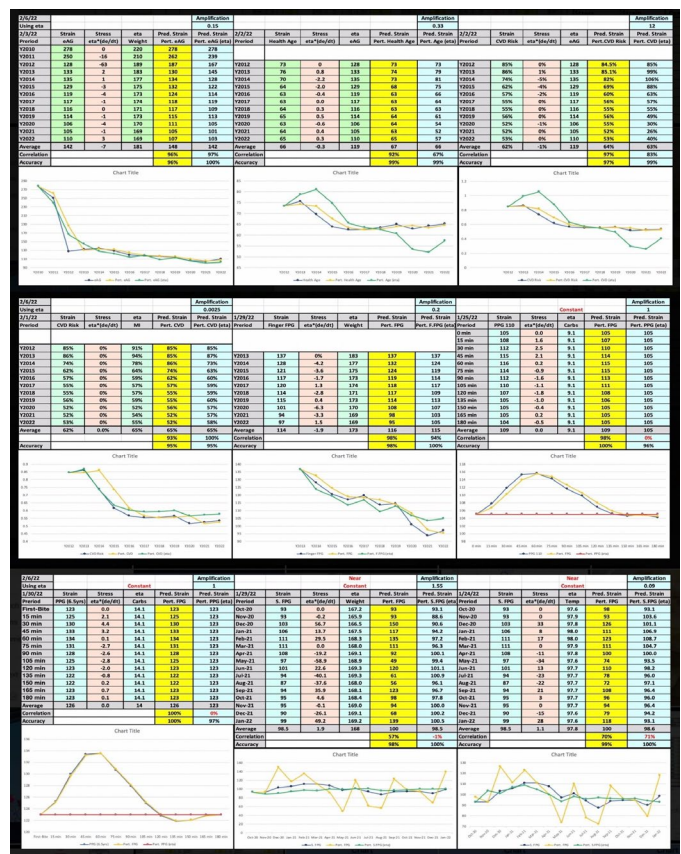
2/6/22 Amplification
Using eta 0.15
2/2/22 Strain Stress eta Pred. Strain Pred. Strain
Preiod eAG eta*(de/dt) Weight Pert. eAG Pert. eAG (eta)

| Preiod | eAG | eta*(de/dt) | Weight | Pert. eAG | Pert. eAG (eta) |
|---|---|---|---|---|---|
| Y2010 | 278 | 0 | 220 | 278 | 278 |
| Y2011 | 250 | -16 | 210 | 262 | 239 |
| Y2012 | 128 | -63 | 189 | 187 | 167 |
| Y2013 | 133 | 2 | 183 | 130 | 145 |
| Y2014 | 135 | 1 | 177 | 134 | 128 |
| Y2015 | 129 | -3 | 175 | 132 | 122 |
| Y2016 | 119 | -4 | 173 | 124 | 114 |
| Y2017 | 117 | -1 | 174 | 118 | 119 |
| Y2018 | 116 | 0 | 171 | 117 | 116 |
| Y2019 | 114 | -1 | 173 | 115 | 113 |
| Y2020 | 106 | -4 | 170 | 111 | 105 |
| Y2021 | 105 | -1 | 169 | 105 | 101 |
| Y2022 | 110 | 3 | 169 | 107 | 110 |
| Average | 142 | -7 | 181 | 148 | 142 |
| Correlation | | | | 96% | 97% |
| Accuracy | | | | 96% | 100% |

Chart Title

Amplification 0.33

| 2/2/22 | Strain Health Age | Stress eta*(de/dt) | eta eAG | Pred. Strain Pert. Health Age | Pred. Strain Pert. Age (eta) |
|---|---|---|---|---|---|
| Y2012 | 73 | 0 | 128 | 73 | 73 |
| Y2013 | 76 | 0.8 | 133 | 74 | 79 |
| Y2014 | 70 | -2.2 | 135 | 73 | 81 |
| Y2015 | 64 | -2.0 | 129 | 68 | 75 |
| Y2016 | 63 | -0.4 | 119 | 63 | 64 |
| Y2017 | 63 | 0.0 | 117 | 63 | 64 |
| Y2018 | 64 | 0.3 | 116 | 63 | 63 |
| Y2019 | 65 | 0.5 | 114 | 64 | 61 |
| Y2020 | 63 | -0.6 | 106 | 64 | 54 |
| Y2021 | 64 | 0.4 | 105 | 63 | 52 |
| Y2022 | 65 | 0.3 | 110 | 65 | 57 |
| Average | 66 | -0.3 | 119 | 67 | 66 |
| Correlation | | | | 93% | 67% |
| Accuracy | | | | 99% | 99% |

Chart Title

Amplification 12

| 2/2/22 | Strain CVD Risk | Stress eta*(de/dt) | eta eAG | Pred. Strain Pert. CVD Risk | Pred. Strain Pert. CVD (eta) |
|---|---|---|---|---|---|
| Y2012 | 85% | 0% | 128 | 84.5% | 85% |
| Y2013 | 86% | 1% | 133 | 85.1% | 99% |
| Y2014 | 74% | -5% | 135 | 82% | 106% |
| Y2015 | 62% | -4% | 129 | 69% | 88% |
| Y2016 | 57% | -2% | 119 | 60% | 63% |
| Y2017 | 55% | 0% | 117 | 56% | 57% |
| Y2018 | 55% | 0% | 116 | 55% | 55% |
| Y2019 | 56% | 0% | 114 | 56% | 49% |
| Y2020 | 52% | -1% | 106 | 55% | 30% |
| Y2021 | 52% | 0% | 105 | 52% | 26% |
| Y2022 | 53% | 0% | 110 | 53% | 40% |
| Average | 62% | -1% | 119 | 64% | 63% |
| Correlation | | | | 97% | 83% |
| Accuracy | | | | 97% | 99% |

Chart Title

2/6/22 Amplification
Using eta 0.0025

| 2/1/22 | Strain CVD Risk | Stress eta*(de/dt) | eta MI | Pred. Strain Pert. CVD | Pred. Strain Pert. CVD (eta) |
|---|---|---|---|---|---|
| Y2012 | 85% | 0% | 91% | 85% | 85% |
| Y2013 | 86% | 0% | 94% | 85% | 87% |
| Y2014 | 74% | 0% | 78% | 86% | 73% |
| Y2015 | 62% | 0% | 64% | 74% | 63% |
| Y2016 | 57% | 0% | 59% | 62% | 60% |
| Y2017 | 55% | 0% | 57% | 57% | 59% |
| Y2018 | 55% | 0% | 57% | 55% | 59% |
| Y2019 | 56% | 0% | 57% | 55% | 59% |
| Y2020 | 52% | 0% | 56% | 56% | 57% |
| Y2021 | 52% | 0% | 54% | 52% | 57% |
| Y2022 | 53% | 0% | 55% | 52% | 58% |
| Average | 62% | 0.0% | 65% | 65% | 65% |
| | | | | 93% | 100% |
| Accuracy | | | | 95% | 95% |

Chart Title

Amplification 0.2

| 1/29/22 | Strain Finger FPG | Stress eta*(de/dt) | eta Weight | Pred. Strain Pert. FPG | Pred. Strain Pert. F.FPG (eta) |
|---|---|---|---|---|---|
| Y2013 | 137 | 0% | 183 | 137 | 137 |
| Y2014 | 126 | -4.2 | 177 | 132 | 124 |
| Y2015 | 121 | -3.6 | 175 | 124 | 119 |
| Y2016 | 120 | -1.7 | 173 | 119 | 114 |
| Y2017 | 120 | 1.3 | 174 | 118 | 117 |
| Y2018 | 114 | -2.8 | 171 | 117 | 109 |
| Y2019 | 115 | 0.4 | 173 | 113 | 115 |
| Y2020 | 101 | -6.3 | 170 | 108 | 107 |
| Y2021 | 94 | -3.3 | 169 | 98 | 103 |
| Y2022 | 97 | 1.5 | 169 | 95 | 105 |
| Average | 114 | -1.9 | 173 | 116 | 115 |
| Correlation | | | | 98% | 94% |
| Accuracy | | | | 98% | 100% |

Chart Title

Constant Amplification 1

| 1/25/22 | Strain PPG 110 | Stress eta*(de/dt) | eta Carbs | Pred. Strain Pert. FPG | Pred. Strain Pert. PPG (eta) |
|---|---|---|---|---|---|
| 0 min | 105 | 0.0 | 9.1 | 105 | 105 |
| 15 min | 108 | 1.6 | 9.1 | 107 | 105 |
| 30 min | 112 | 2.5 | 9.1 | 110 | 105 |
| 45 min | 115 | 2.1 | 9.1 | 114 | 105 |
| 60 min | 116 | 0.3 | 9.1 | 115 | 105 |
| 75 min | 114 | -0.9 | 9.1 | 115 | 105 |
| 90 min | 112 | -1.6 | 9.1 | 113 | 105 |
| 105 min | 110 | -1.1 | 9.1 | 111 | 105 |
| 120 min | 107 | -1.8 | 9.1 | 108 | 105 |
| 135 min | 105 | -1.0 | 9.1 | 106 | 105 |
| 150 min | 105 | -0.4 | 9.1 | 105 | 105 |
| 165 min | 105 | 0.2 | 9.1 | 105 | 105 |
| 180 min | 104 | -0.5 | 9.1 | 105 | 105 |
| Average | 109 | 0.0 | 9.1 | 109 | 105 |
| Correlation | | | | 98% | 0% |
| Accuracy | | | | 100% | 96% |

Chart Title

2/6/22 Amplification
Using eta Constant 1

| 1/30/22 | Strain PPG (6.5yrs) | Stress eta*(de/dt) | eta Carbs | Pred. Strain Pert. FPG | Pred. Strain Pert. FPG |
|---|---|---|---|---|---|
| First-Bite | 123 | 0.0 | 14.1 | 123 | 123 |
| 15 min | 125 | 2.1 | 14.1 | 125 | 123 |
| 30 min | 130 | 4.4 | 14.1 | 130 | 123 |
| 45 min | 133 | 3.2 | 14.1 | 133 | 123 |
| 60 min | 134 | 0.1 | 14.1 | 134 | 123 |
| 75 min | 131 | -2.7 | 14.1 | 131 | 123 |
| 90 min | 128 | -2.6 | 14.1 | 128 | 123 |
| 105 min | 125 | -2.8 | 14.1 | 125 | 123 |
| 120 min | 123 | -2.0 | 14.1 | 123 | 123 |
| 135 min | 122 | -0.8 | 14.1 | 122 | 123 |
| 150 min | 122 | 0.2 | 14.1 | 122 | 123 |
| 165 min | 123 | 0.7 | 14.1 | 123 | 123 |
| 180 min | 123 | 0.1 | 14.1 | 123 | 123 |
| Average | 126 | 0.0 | 14 | 126 | 123 |
| Correlation | | | | 100% | 0% |
| Accuracy | | | | 100% | 97% |

Chart Title

Near Constant Amplification 1.55

| 1/29/22 Preiod | Strain S. FPG | Stress eta*(de/dt) | eta Weight | Pred. Strain Pert. FPG | Pred. Strain Pert. S.FPG (eta) |
|---|---|---|---|---|---|
| Oct-20 | 93 | 0.0 | 167.2 | 93 | 93.1 |
| Nov-20 | 93 | -0.2 | 165.9 | 93 | 88.6 |
| Dec-20 | 103 | 56.7 | 166.5 | 150 | 90.6 |
| Jan-21 | 106 | 13.7 | 167.5 | 117 | 94.2 |
| Feb-21 | 111 | 29.5 | 168.3 | 135 | 97.2 |
| Mar-21 | 111 | 0.0 | 168.0 | 111 | 96.3 |
| Apr-21 | 108 | -19.2 | 169.1 | 92 | 100.1 |
| May-21 | 97 | -58.9 | 168.9 | 49 | 99.4 |
| Jun-21 | 101 | 22.6 | 169.3 | 120 | 101.1 |
| Jul-21 | 94 | -40.1 | 169.3 | 61 | 100.9 |
| Aug-21 | 87 | -37.6 | 168.0 | 56 | 96.1 |
| Sep-21 | 94 | 35.9 | 168.1 | 123 | 96.7 |
| Oct-21 | 95 | 4.6 | 168.4 | 98 | 97.8 |
| Nov-21 | 95 | -0.1 | 169.0 | 94 | 100.0 |
| Dec-21 | 90 | -26.1 | 169.1 | 68 | 100.2 |
| Jan-22 | 99 | 49.2 | 169.2 | 139 | 100.5 |
| Average | 98.5 | 1.9 | 168 | 100 | 96.5 |
| Correlation | | | | 37% | -1% |
| Accuracy | | | | 98% | 100% |

Chart Title

Near Constant Amplification 0.09

| 1/24/22 Preiod | Strain S. FPG | Stress eta*(de/dt) | eta Temp | Pred. Strain Pert. FPG | Pred. Strain Pert. S.FPG (eta) |
|---|---|---|---|---|---|
| Oct-20 | 93 | 0 | 97.6 | 98 | 93.1 |
| Nov-20 | 93 | 0 | 97.9 | 93 | 103.6 |
| Dec-20 | 103 | 33 | 97.8 | 126 | 101.1 |
| Jan-21 | 106 | 8 | 98.0 | 111 | 106.9 |
| Feb-21 | 111 | 17 | 98.0 | 123 | 108.7 |
| Mar-21 | 111 | 0 | 97.9 | 111 | 104.7 |
| Apr-21 | 108 | -11 | 97.8 | 103 | 100.0 |
| May-21 | 97 | -34 | 97.6 | 74 | 93.5 |
| Jun-21 | 101 | 13 | 97.7 | 110 | 98.2 |
| Jul-21 | 94 | -23 | 97.7 | 78 | 96.0 |
| Aug-21 | 87 | -22 | 97.7 | 72 | 97.1 |
| Sep-21 | 94 | 21 | 97.7 | 108 | 96.4 |
| Oct-21 | 95 | 3 | 97.7 | 96 | 96.0 |
| Nov-21 | 95 | 0 | 97.7 | 94 | 96.4 |
| Dec-21 | 90 | -15 | 97.6 | 79 | 94.2 |
| Jan-22 | 99 | 28 | 97.6 | 118 | 93.1 |
| Average | 98.5 | 1.1 | 97.8 | 100 | 98.6 |
| Correlation | | | | 70% | 71% |
| Accuracy | | | | 99% | 100% |

Chart Title